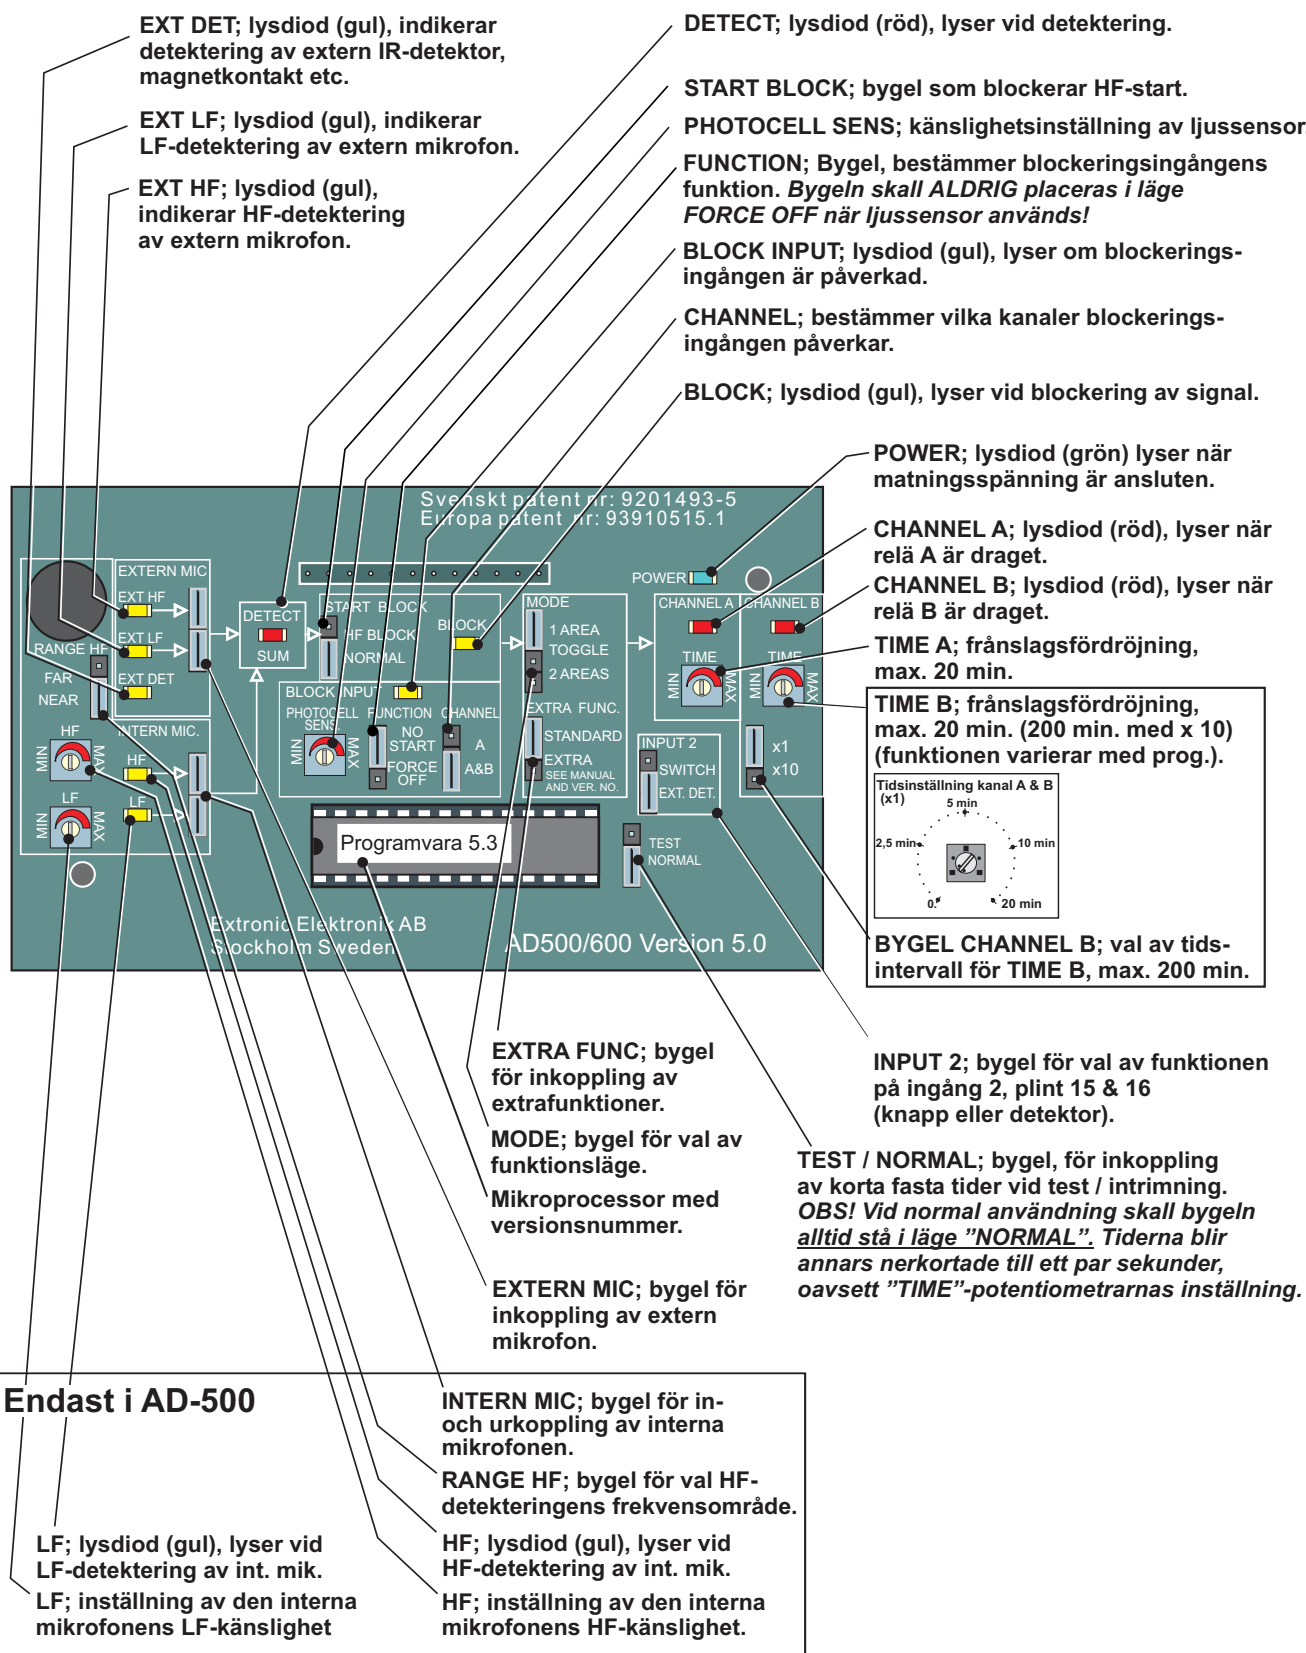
EXT DET; lysdiod (gul), indikerar detektering av extern IR-detektor, magnetkontakt etc.

EXT LF; lysdiod (gul), indikerar LF-detektering av extern mikrofon.

EXT HF; lysdiod (gul), indikerar HF-detektering av extern mikrofon.

DETECT; lysdiod (röd), lyser vid detektering.

START BLOCK; bygel som blockerar HF-start.

PHOTOCELL SENS; känslighetsinställning av ljussensor

FUNCTION; Bygel, bestämmer blockeringsingångens funktion. *Bygeln skall ALDRIG placeras i läge FORCE OFF när ljussensor används!*

BLOCK INPUT; lysdiod (gul), lyser om blockeringsingången är påverkad.

CHANNEL; bestämmer vilka kanaler blockeringsingången påverkar.

BLOCK; lysdiod (gul), lyser vid blockering av signal.

POWER; lysdiod (grön) lyser när matningsspänning är ansluten.

CHANNEL A; lysdiod (röd), lyser när relä A är draget.

CHANNEL B; lysdiod (röd), lyser när relä B är draget.

TIME A; frånslagsfördröjning, max. 20 min.

TIME B; frånslagsfördröjning, max. 20 min. (200 min. med x 10) (funktionen varierar med prog.).

Tidsinställning kanal A & B (x1)
5 min
2,5 min
10 min
0
20 min

BYGEL CHANNEL B; val av tidsintervall för TIME B, max. 200 min.

Svenskt patent nr: 9201493-5
Europa patent nr: 93910515.1

EXTERN MIC
EXT HF
EXT LF
EXT DET
RANGE HF
FAR
NEAR
INTERN MIC.
HF
MIN
MAX
LF
MIN
MAX
DETECT
SUM
START BLOCK
HF BLOCK
NORMAL
BLOCK
BLOCK INPUT
PHOTOCELL SENS.
MIN
MAX
FUNCTION
NO START
FORCE OFF
CHANNEL
A
A&B
MODE
1 AREA
TOGGLE
2 AREAS
EXTRA FUNC.
STANDARD
EXTRA
SEE MANUAL AND VER. NO.
POWER
CHANNEL A
CHANNEL B
TIME
MIN
MAX
TIME
MIN
MAX
x1
x10
INPUT 2
SWITCH
EXT. DET.
TEST
NORMAL
Programvara 5.3
Extronic Elektronik AB
Stockholm Sweden
AD500/600 Version 5.0

EXTRA FUNC; bygel för inkoppling av extrafunktioner.

MODE; bygel för val av funktionsläge.

Mikroprocessor med versionsnummer.

EXTERN MIC; bygel för inkoppling av extern mikrofon.

INPUT 2; bygel för val av funktionen på ingång 2, plint 15 & 16 (knapp eller detektor).

TEST / NORMAL; bygel, för inkoppling av korta fasta tider vid test / intrimning. *OBS! Vid normal användning skall bygeln alltid stå i läge ”NORMAL”. Tiderna blir annars nerkortade till ett par sekunder, oavsett ”TIME”-potentiometrarnas inställning.*

Endast i AD-500

INTERN MIC; bygel för in- och urkoppling av interna mikrofonen.

RANGE HF; bygel för val HF-detekteringens frekvensområde.

HF; lysdiod (gul), lyser vid HF-detektering av int. mik.

HF; inställning av den interna mikrofonens HF-känslighet.

LF; lysdiod (gul), lyser vid LF-detektering av int. mik.

LF; inställning av den interna mikrofonens LF-känslighet